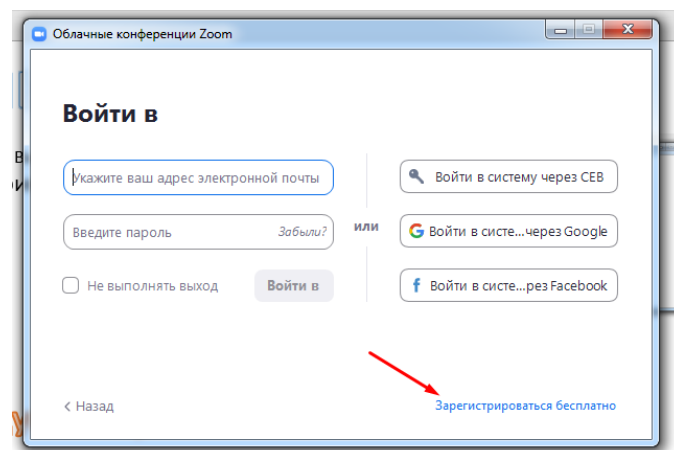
Облачные конференции Zoom

Войти в

Укажите ваш адрес электронной почты

Введите пароль Забыли?

Не выполнять выход

Войти в

или

Войти в систему через СЕВ

Войти в систе...через Google

Войти в систе...рез Facebook

< Назад

Зарегистрироваться бесплатно